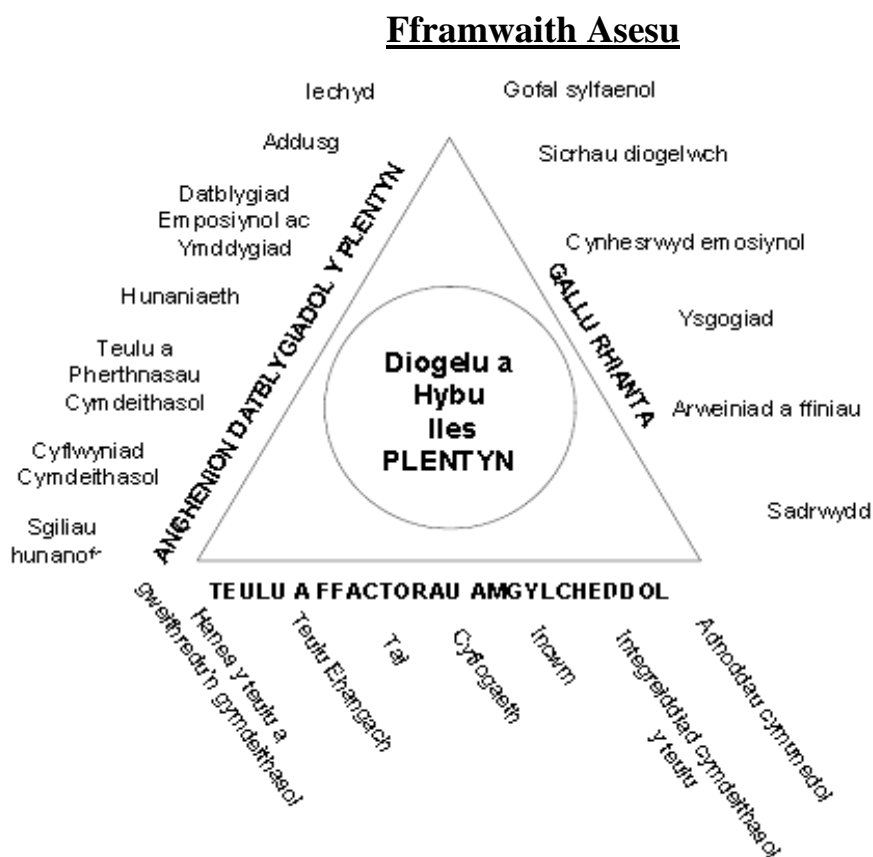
**Fframwaith Asesu**

Iechyd

Addusg

Datblygiad Emposiynol ac Ymddygiad

Hunaniaeth

Teulu a Pherthnasau Cymdeithasol

Cyflwyniad Cymdeithasol

Sgiliau hunanof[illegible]

ANGHENION DATBLYGIADOL Y PLENTYN

Gofal sylfaenol

Sicrhau diogelwch

Cynhesrwyd emosiynol

Ysgogiad

Arweiniad a ffiniau

Sadrwydd

GALLU RHIANTA

Diogelu a Hybu lles PLENTYN

TEULU A FFACTORAU AMGYLCHEDDOL

Hanes y teulu a gweithredu'n gymdeithasol

Teulu Ehangach

Tai

Cyflogaeth

Incwm

Integreiddiad cymdeithasol y teulu

Adnoddau cymunedol